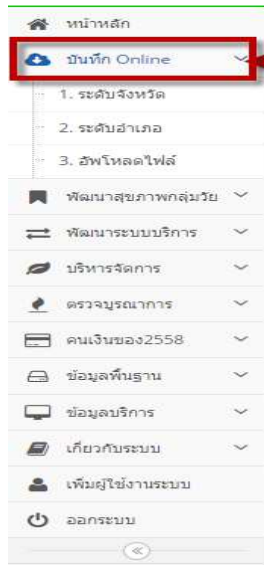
หน้าหลัก
บันทึก Online
1. ระดับจังหวัด
2. ระดับอำเภอ
3. อัพโหลดไฟล์
พัฒนาสุขภาพกลุ่มวัย
พัฒนาระบบบริการ
บริหารจัดการ
ตรวจบูรณาการ
คนเงินของ2558
ข้อมูลพื้นฐาน
ข้อมูลบริการ
เกี่ยวกับระบบ
เพิ่มผู้ใช้งานระบบ
ออกระบบ
«